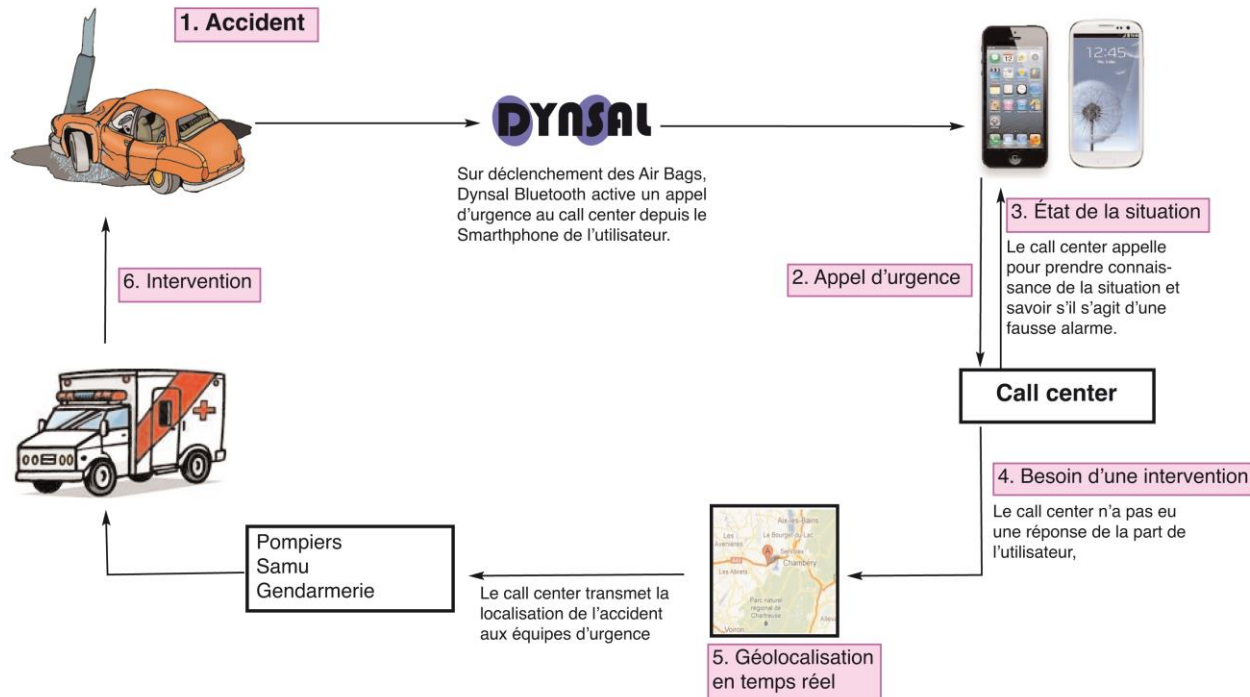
1. Accident

DYNSAL

Sur déclenchement des Air Bags, Dynsal Bluetooth active un appel d'urgence au call center depuis le Smarthphone de l'utilisateur.

12:45

3. État de la situation

Le call center appelle pour prendre connaissance de la situation et savoir s'il s'agit d'une fausse alarme.

2. Appel d'urgence

6. Intervention

Call center

4. Besoin d'une intervention

Le call center n'a pas eu une réponse de la part de l'utilisateur,

Pompiers
Samu
Gendarmerie

Le call center transmet la localisation de l'accident aux équipes d'urgence

Aix-les-Bains
Le Bourget-du-Lac
Chambéry
Parc naturel régional de Chartreuse
Voiron

5. Géolocalisation en temps réel